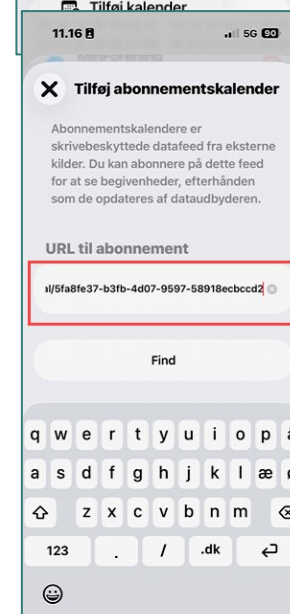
Tilføj kalender

11.16

5G 80

Tilføj abonnementskalender

Abonnementskalendere er skrivebeskyttede datafeed fra eksterne kilder. Du kan abonnere på dette feed for at se begivenheder, efterhånden som de opdateres af dataudbyderen.

URL til abonnement

al/5fa8fe37-b3fb-4d07-9597-58918ecbccd2

Find

q w e r t y u i o p å
a s d f g h j k l æ ø
z x c v b n m
123 . / .dk